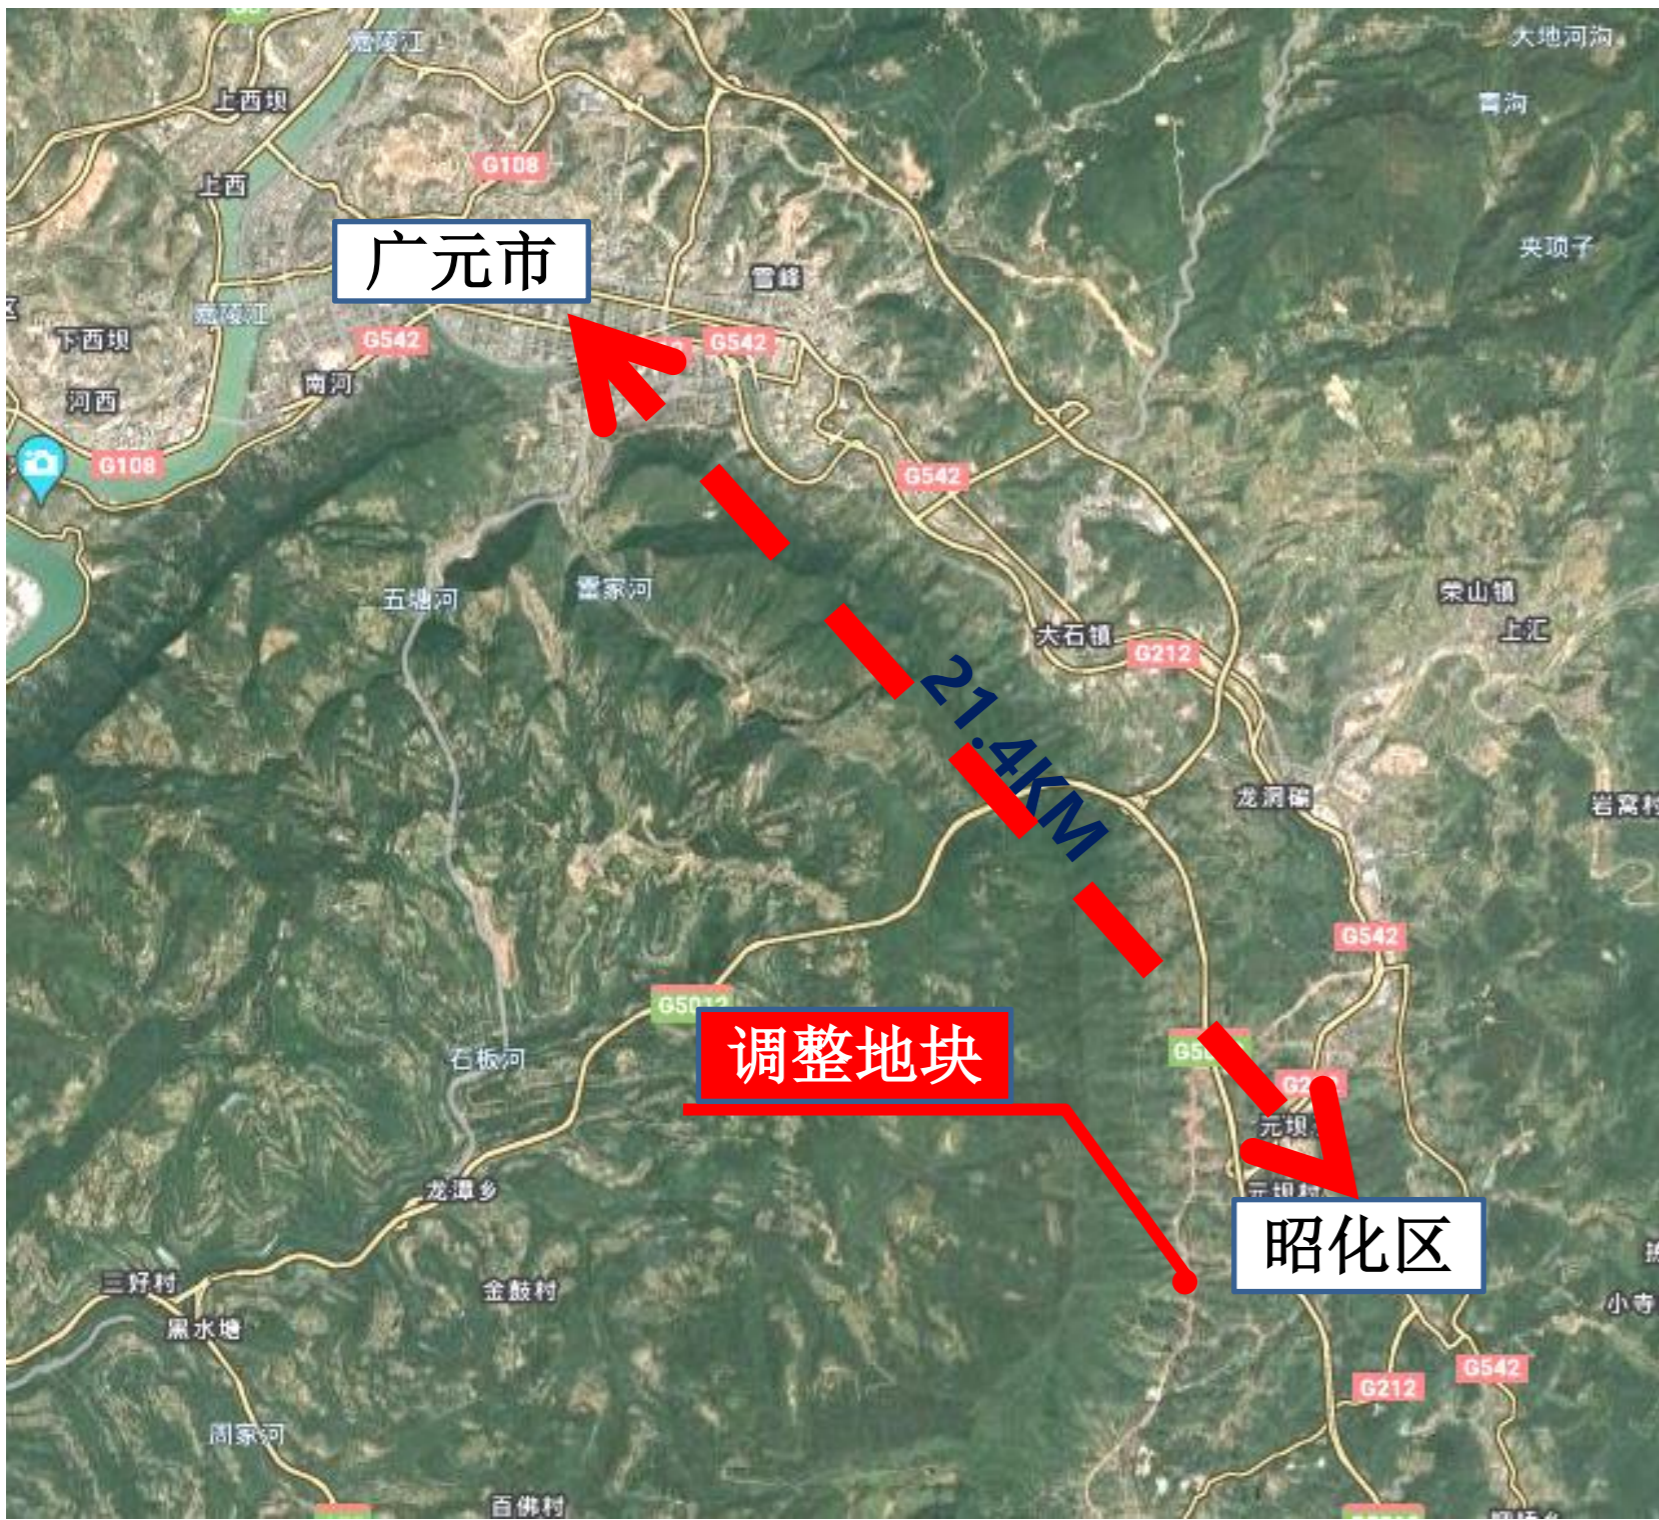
嘉陵江
上西坝
上西
G108
广元市
雪峰
嘉陵江
下西坝
G542
G542
南河
河西
G108
G542
五塘河
雷家河
大石镇
G212
21.4KM
龙洞碥
G542
G5012
调整地块
石板河
元坝
昭化区
龙潭乡
三好村
金鼓村
黑水塘
周家河
百佛村
G212
G542
大地河沟
青沟
夹项子
荣山镇
上汇
岩窝村
小寺